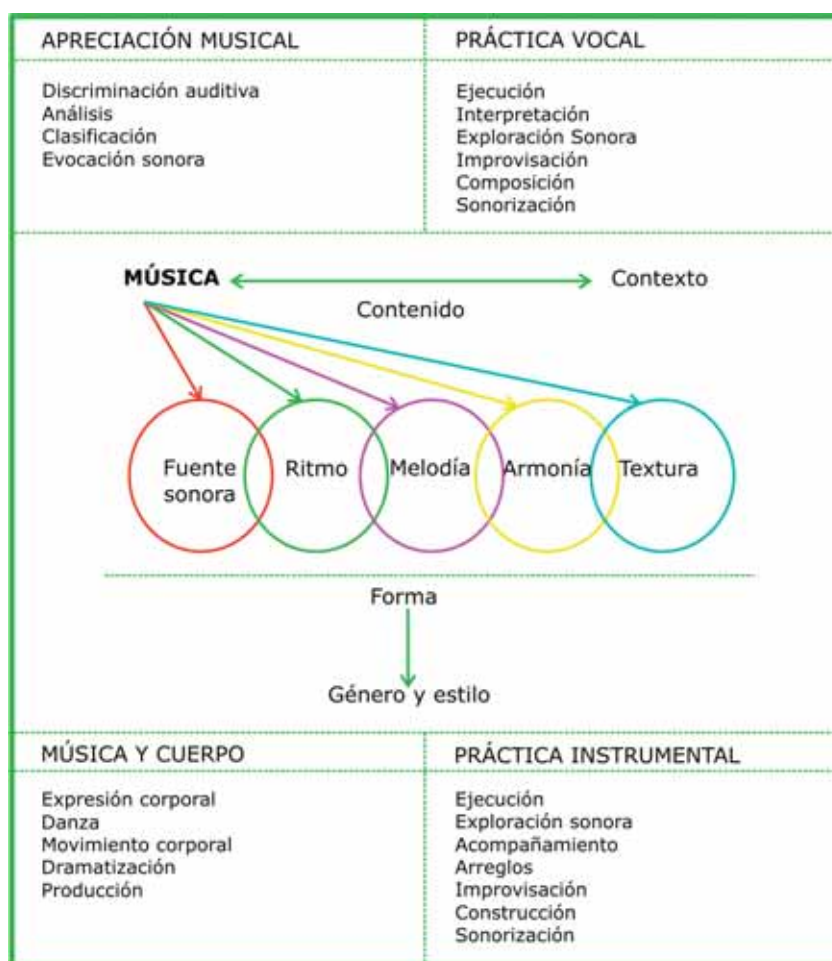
APRECIACIÓN MUSICAL

Discriminación auditiva
Análisis
Clasificación
Evocación sonora

PRÁCTICA VOCAL

Ejecución
Interpretación
Exploración Sonora
Improvisación
Composición
Sonorización

MÚSICA

Contexto

Contenido

Fuente sonora

Ritmo

Melodía

Armonía

Textura

Forma

Género y estilo

MÚSICA Y CUERPO

Expresión corporal
Danza
Movimiento corporal
Dramatización
Producción

PRÁCTICA INSTRUMENTAL

Ejecución
Exploración sonora
Acompañamiento
Arreglos
Improvisación
Construcción
Sonorización